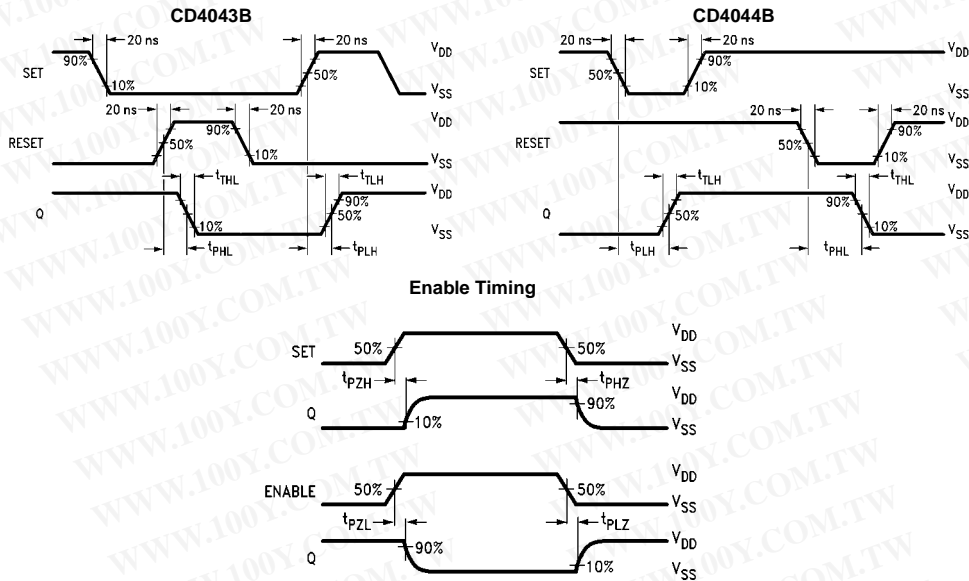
CD4043B

SET 90% 20 ns 10% 20 ns 50% $V_{DD}$ $V_{SS}$

RESET 20 ns 50% 90% 20 ns 10% $V_{DD}$ $V_{SS}$

Q $t_{THL}$ 10% $t_{PHL}$ $t_{TLH}$ 90% 50% $t_{PLH}$ $V_{DD}$ $V_{SS}$

CD4044B

SET 20 ns 50% 20 ns 90% 10% $V_{DD}$ $V_{SS}$

RESET 20 ns 50% 20 ns 90% 10% $V_{DD}$ $V_{SS}$

Q $t_{TLH}$ 50% $t_{PLH}$ 90% $t_{THL}$ 10% $t_{PHL}$ $V_{DD}$ $V_{SS}$

Enable Timing

SET 50% 50% $t_{PZH}$ $t_{PHZ}$ $V_{DD}$ $V_{SS}$

Q 10% 90% $V_{DD}$ $V_{SS}$

ENABLE 50% 50% $t_{PZL}$ $t_{PLZ}$ $V_{DD}$ $V_{SS}$

Q 90% 10% $V_{DD}$ $V_{SS}$

WWW.100Y.COM.TW